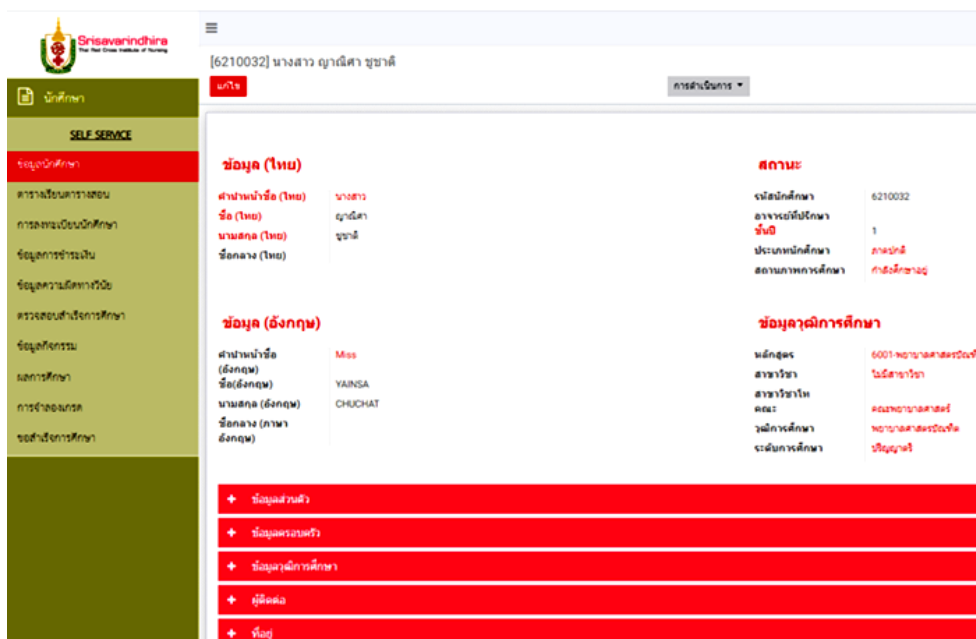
Srisavarindhira
Thai Red Cross Institute of Nursing

นักศึกษา

SELF SERVICE
ข้อมูลนักศึกษา
ตารางเรียนตารางสอน
การลงทะเบียนนักศึกษา
ข้อมูลการชำระเงิน
ข้อมูลความผิดทางวินัย
ตรวจสอบสำเร็จการศึกษา
ข้อมูลกิจกรรม
ผลการศึกษา
การจำลองเกรด
ขอสำเร็จการศึกษา

≡

[6210032] นางสาว ญาณิศา ชูชาติ
แก้ไข
การดำเนินการ ▾

ข้อมูล (ไทย)
คำนำหน้าชื่อ (ไทย) นางสาว
ชื่อ (ไทย) ญาณิศา
นามสกุล (ไทย) ชูชาติ
ชื่อกลาง (ไทย)

สถานะ
รหัสนักศึกษา 6210032
อาจารย์ที่ปรึกษา
ชั้นปี 1
ประเภทนักศึกษา ภาคปกติ
สถานภาพการศึกษา กำลังศึกษาอยู่

ข้อมูล (อังกฤษ)
คำนำหน้าชื่อ (อังกฤษ) Miss
ชื่อ(อังกฤษ) YAINSA
นามสกุล (อังกฤษ) CHUCHAT
ชื่อกลาง (ภาษาอังกฤษ)

ข้อมูลวุฒิการศึกษา
หลักสูตร 6001-พยาบาลศาสตรบัณฑิต
สาขาวิชา ไม่มีสาขาวิชา
สาขาวิชาโท
คณะ คณะพยาบาลศาสตร์
วุฒิการศึกษา พยาบาลศาสตรบัณฑิต
ระดับการศึกษา ปริญญาตรี

+ ข้อมูลส่วนตัว
+ ข้อมูลครอบครัว
+ ข้อมูลวุฒิการศึกษา
+ ผู้ติดต่อ
+ ที่อยู่